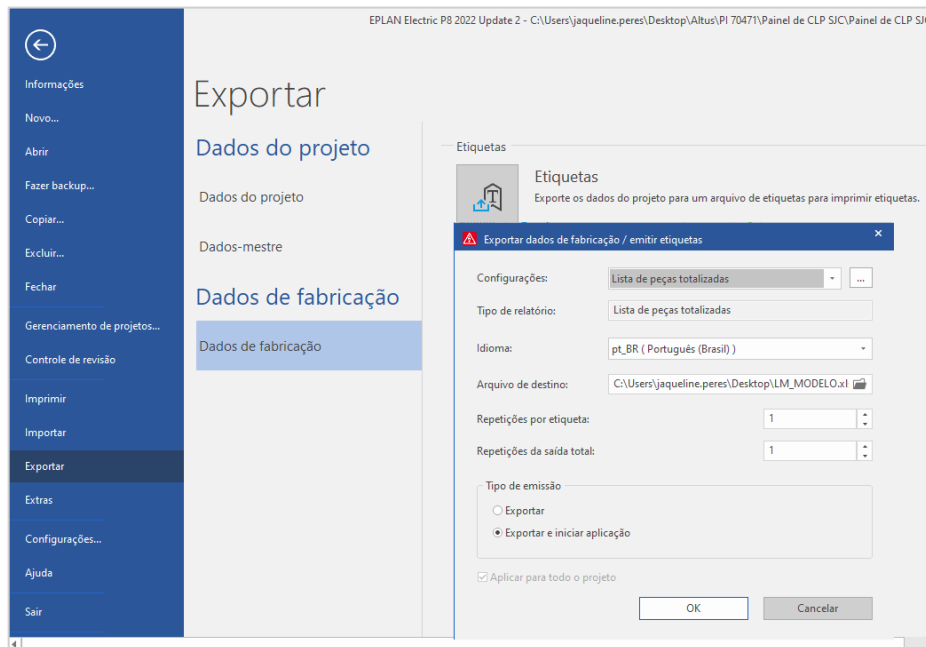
EPLAN Electric P8 2022 Update 2 - C:\Users\jaqueline.peres\Desktop\Altus\PI 70471\Painel de CLP SJC\Painel de CLP SJC

Informações
Novo...
Abrir
Fazer backup...
Copiar...
Excluir...
Fechar
Gerenciamento de projetos...
Controle de revisão
Imprimir
Importar
Exportar
Extras
Configurações...
Ajuda
Sair

Exportar

Dados do projeto
Dados do projeto
Dados-mestre
Dados de fabricação
Dados de fabricação

Etiquetas
Etiquetas
Exporte os dados do projeto para um arquivo de etiquetas para imprimir etiquetas.

Exportar dados de fabricação / emitir etiquetas
Configurações: Lista de peças totalizadas ...
Tipo de relatório: Lista de peças totalizadas
Idioma: pt_BR ( Português (Brasil) )
Arquivo de destino: C:\Users\jaqueline.peres\Desktop\LM_MODELO.xl
Repetições por etiqueta: 1
Repetições da saída total: 1
Tipo de emissão
Exportar
Exportar e iniciar aplicação
Aplicar para todo o projeto
OK
Cancelar